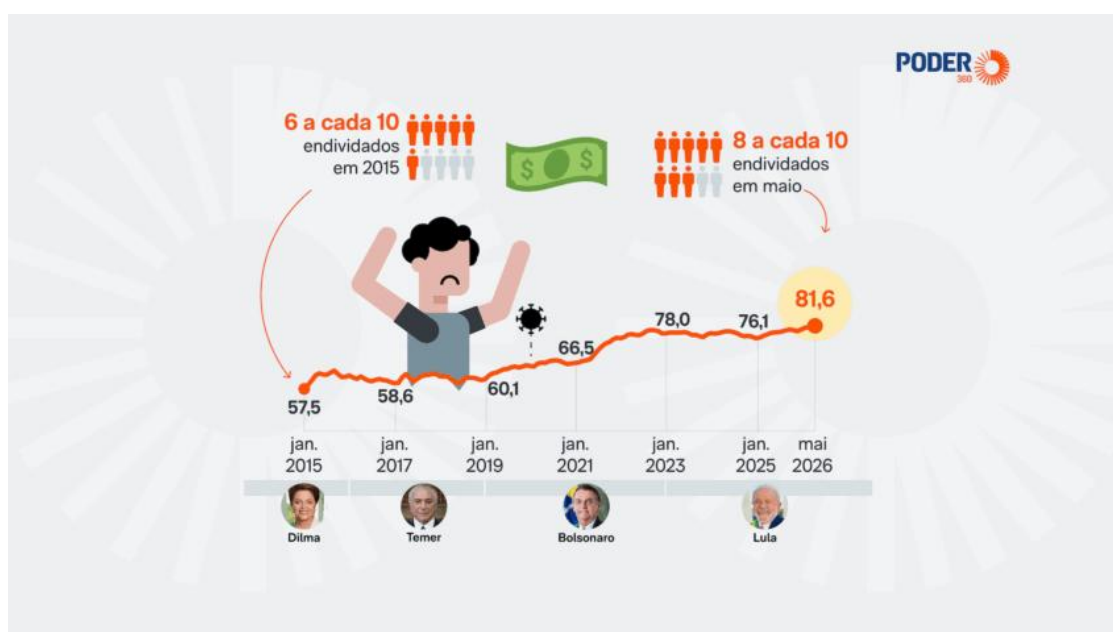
PODER 360

6 a cada 10 endividados em 2015

8 a cada 10 endividados em maio

81,6

78,0

76,1

66,5

57,5

58,6

60,1

jan. 2015

jan. 2017

jan. 2019

jan. 2021

jan. 2023

jan. 2025

mai 2026

Dilma

Temer

Bolsonaro

Lula